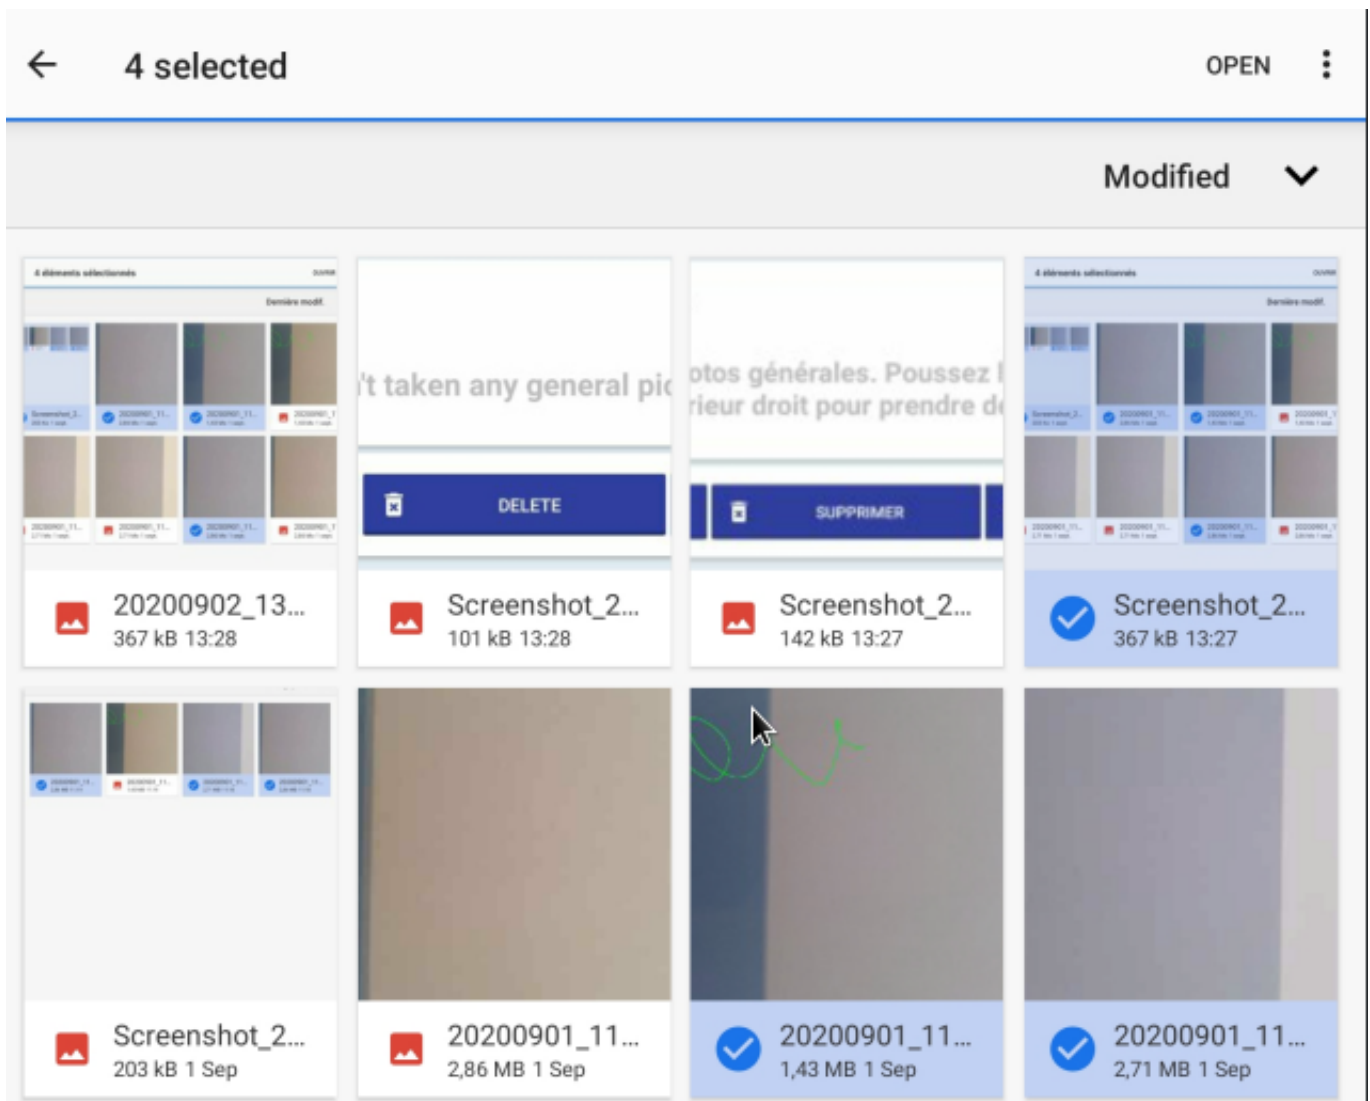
4 selected

OPEN

Modified

4 éléments sélectionnés OUVRIR
Dernière modif.

20200902_13...
367 kB 13:28

't taken any general pic
DELETE

Screenshot_2...
101 kB 13:28

otos générales. Poussez l
rieur droit pour prendre d
SUPPRIMER

Screenshot_2...
142 kB 13:27

4 éléments sélectionnés OUVRIR
Dernière modif.

Screenshot_2...
367 kB 13:27

Screenshot_2...
203 kB 1 Sep

20200901_11...
2,86 MB 1 Sep

20200901_11...
1,43 MB 1 Sep

20200901_11...
2,71 MB 1 Sep